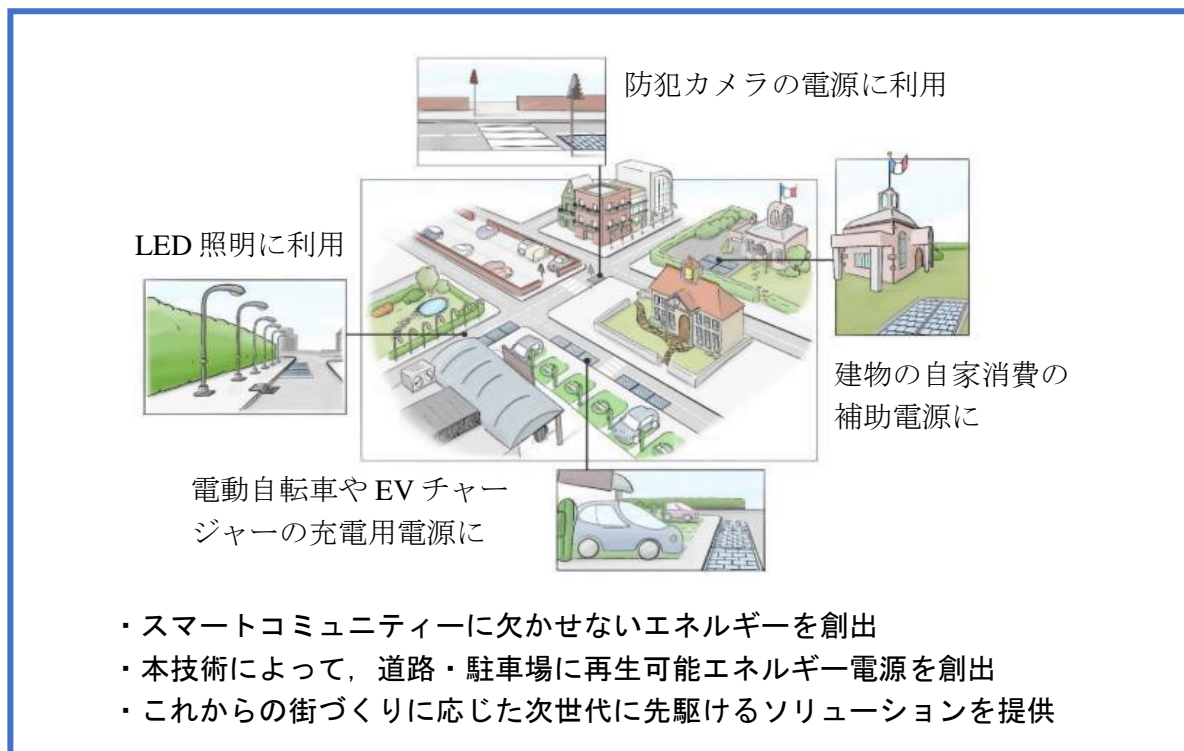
防犯カメラの電源に利用

LED 照明に利用

建物の自家消費の補助電源に

電動自転車や EV チャージャーの充電用電源に

・スマートコミュニティーに欠かせないエネルギーを創出
・本技術によって，道路・駐車場に再生可能エネルギー電源を創出
・これからの街づくりに応じた次世代に先駆けるソリューションを提供